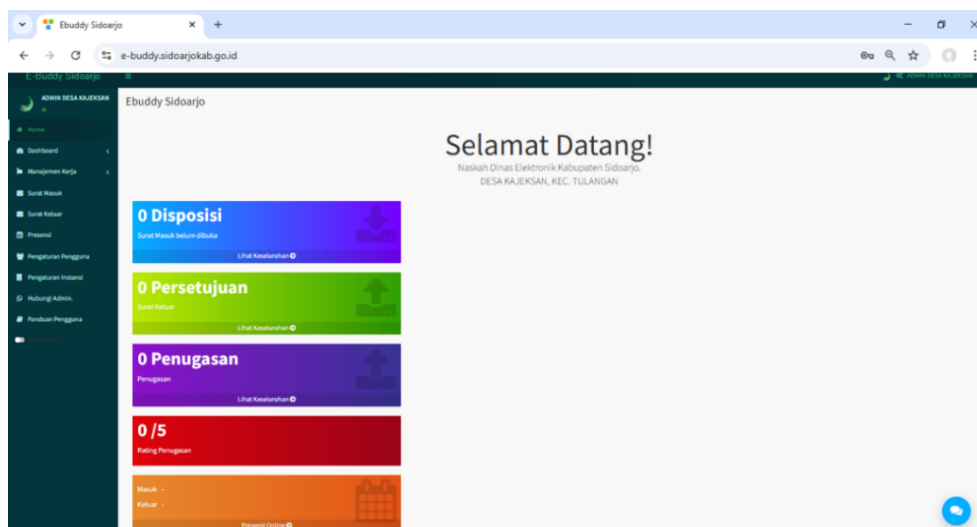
Ebuddy Sidoarjo
e-buddy.sidoarjokab.go.id
E-Buddy Sidoarjo
ADMIN DESA KAJEKSAN
ADMIN DESA KAJEKSAN
Home
Dashboard
Manajemen Kerja
Surat Masuk
Surat Keluar
Presensi
Pengaturan Pengguna
Pengaturan Instansi
Hubungi Admin.
Panduan Pengguna
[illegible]
Ebuddy Sidoarjo

Selamat Datang!
Naskah Dinas Elektronik Kabupaten Sidoarjo.
DESA KAJEKSAN, KEC. TULANGAN

0 Disposisi
Surat Masuk belum dibuka
Lihat Keseluruhan

0 Persetujuan
Surat Keluar
Lihat Keseluruhan

0 Penugasan
Penugasan
Lihat Keseluruhan

0 /5
Rating Penugasan

Masuk -
Keluar -
Presensi Online